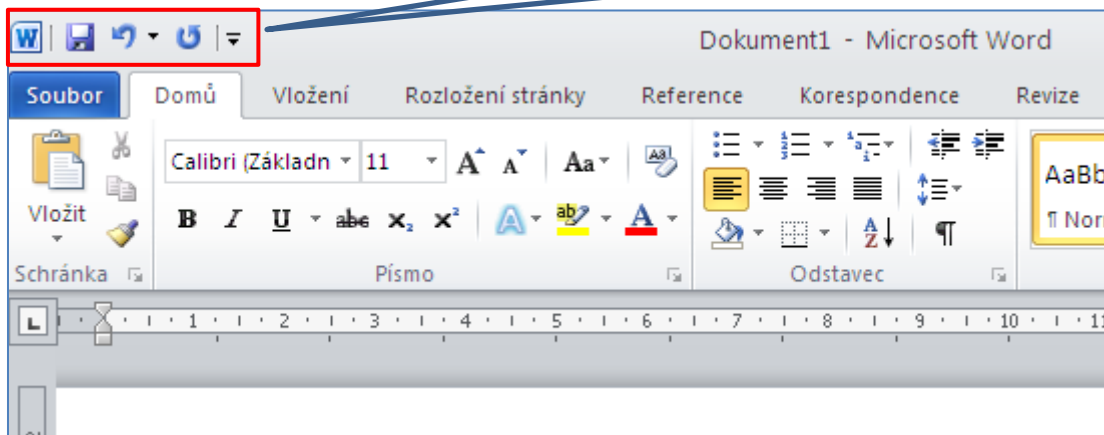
W

Dokument1 - Microsoft Word

Soubor Domů Vložení Rozložení stránky Reference Korespondence Revize

Vložit

Schránka

Calibri (Základn 11

A A Aa

B I U abc $x_2$ $x^2$

A ab A

Písmo

Odstavec

¶

AaBb

¶ Nor

1 · 2 · 3 · 4 · 5 · 6 · 7 · 8 · 9 · 10 · 1